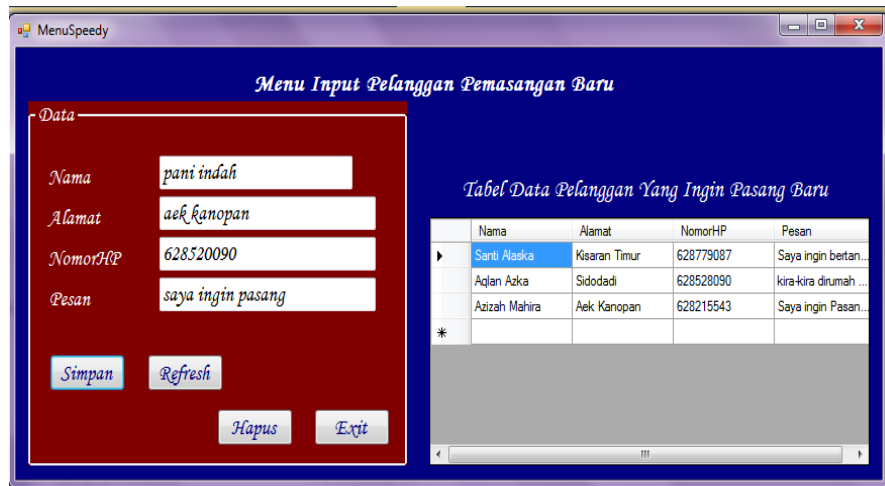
MenuSpeedy

Menu Input Pelanggan Pemasangan Baru

Data

Nama pani indah

Alamat aek kanopan

NomorHP 628520090

Pesan saya ingin pasang

Simpan Refresh

Hapus Exit

Tabel Data Pelanggan Yang Ingin Pasang Baru

| | Nama | Alamat | NomorHP | Pesan |
|---|---|---|---|---|
| ▸ | Santi Alaska | Kisaran Timur | 628779087 | Saya ingin bertan... |
| | Aqlan Azka | Sidodadi | 628528090 | kira-kira dirumah ... |
| | Azizah Mahira | Aek Kanopan | 628215543 | Saya ingin Pasan... |
| * | | | | |